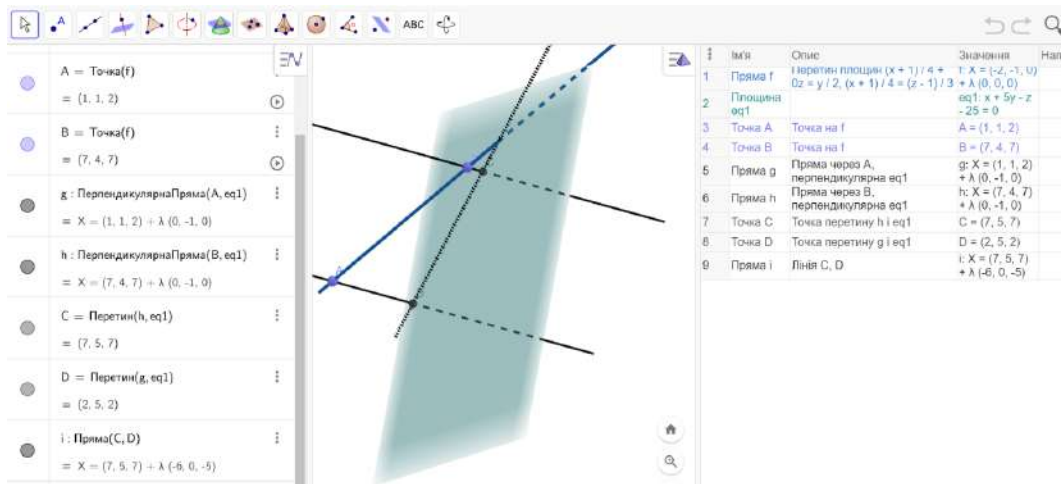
ABC

A = Точка(f)
= (1, 1, 2)

B = Точка(f)
= (7, 4, 7)

g : ПерпендикулярнаПряма(A, eq1)
= X = (1, 1, 2) + λ (0, -1, 0)

h : ПерпендикулярнаПряма(B, eq1)
= X = (7, 4, 7) + λ (0, -1, 0)

C = Перетин(h, eq1)
= (7, 5, 7)

D = Перетин(g, eq1)
= (2, 5, 2)

i : Пряма(C, D)
= X = (7, 5, 7) + λ (-6, 0, -5)

A

| | Ім'я | Опис | Значення | Нап |
|---|---|---|---|---|
| 1 | Пряма f | Перетин площин (x + 1) / 4 + 0z = y / 2, (x + 1) / 4 = (z - 1) / 3 | f: X = (-2, -1, 0) + λ (0, 0, 0) | |
| 2 | Площина eq1 | | eq1: x + 5y - z - 25 = 0 | |
| 3 | Точка A | Точка на f | A = (1, 1, 2) | |
| 4 | Точка B | Точка на f | B = (7, 4, 7) | |
| 5 | Пряма g | Пряма через A, перпендикулярна eq1 | g: X = (1, 1, 2) + λ (0, -1, 0) | |
| 6 | Пряма h | Пряма через B, перпендикулярна eq1 | h: X = (7, 4, 7) + λ (0, -1, 0) | |
| 7 | Точка C | Точка перетину h і eq1 | C = (7, 5, 7) | |
| 8 | Точка D | Точка перетину g і eq1 | D = (2, 5, 2) | |
| 9 | Пряма i | Лінія C, D | i: X = (7, 5, 7) + λ (-6, 0, -5) | |